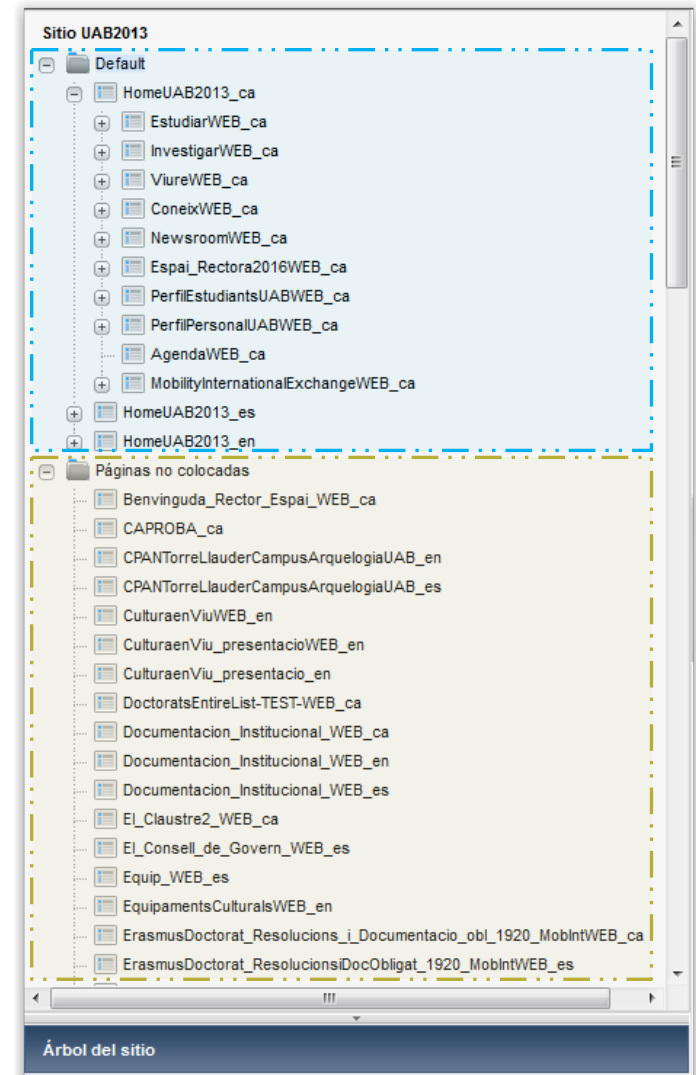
Sitio UAB2013

Default
HomeUAB2013_ca
EstudiarWEB_ca
InvestigarWEB_ca
ViureWEB_ca
ConeixWEB_ca
NewsroomWEB_ca
Espai_Rectora2016WEB_ca
PerfilEstudiantsUABWEB_ca
PerfilPersonalUABWEB_ca
AgendaWEB_ca
MobilityInternationalExchangeWEB_ca
HomeUAB2013_es
HomeUAB2013_en

Páginas no colocadas
Benvinguda_Rector_Espai_WEB_ca
CAPROBA_ca
CPANTorreLlauderCampusArquelogiaUAB_en
CPANTorreLlauderCampusArquelogiaUAB_es
CulturaenViuWEB_en
CulturaenViu_presentacioWEB_en
CulturaenViu_presentacio_en
DoctoratsEntireList-TEST-WEB_ca
Documentacion_Institucional_WEB_ca
Documentacion_Institucional_WEB_en
Documentacion_Institucional_WEB_es
El_Claustre2_WEB_ca
El_Consell_de_Govern_WEB_es
Equip_WEB_es
EquipamentsCulturalsWEB_en
ErasmusDoctorat_Resolucions_i_Documentacio_obl_1920_MobIntWEB_ca
ErasmusDoctorat_ResolucionsiDocObligat_1920_MobIntWEB_es

III

Árbol del sitio